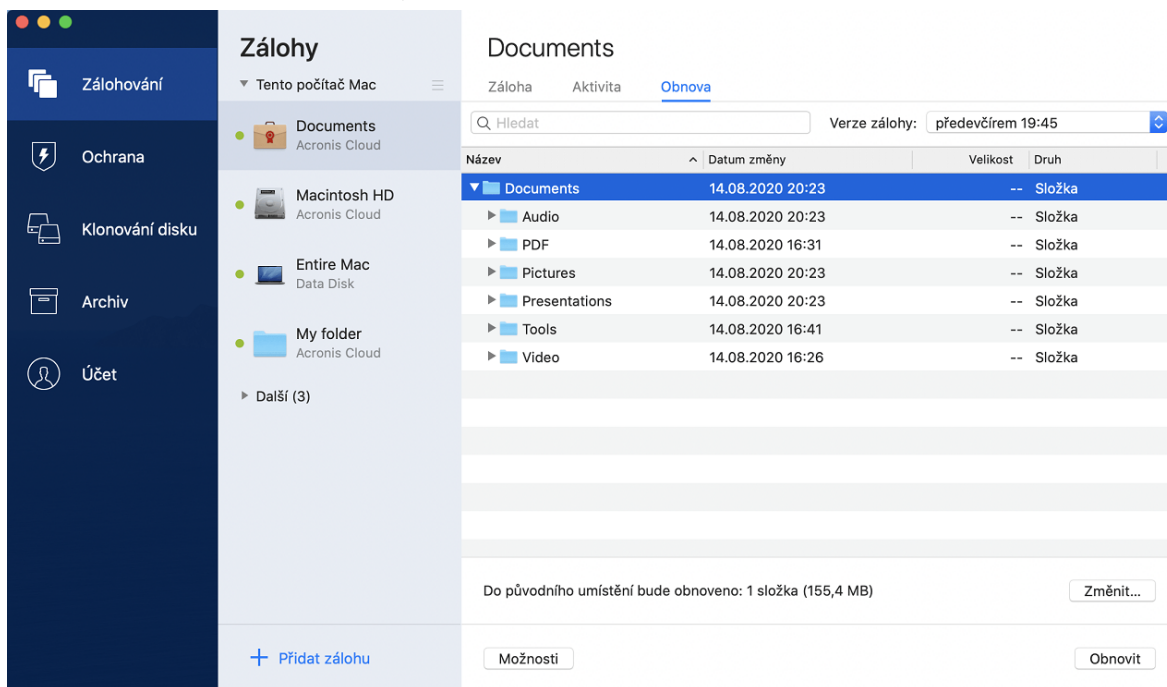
Zálohování

Ochrana

Klonování disku

Archiv

Účet

Zálohy

Tento počítač Mac

Documents
Acronis Cloud

Macintosh HD
Acronis Cloud

Entire Mac
Data Disk

My folder
Acronis Cloud

Další (3)

+ Přidat zálohu

Documents

Záloha Aktivita Obnova

Hledat

Verze zálohy: předevčírem 19:45

| Název | Datum změny | Velikost | Druh |
|---|---|---|---|
| Documents | 14.08.2020 20:23 | -- | Složka |
| Audio | 14.08.2020 20:23 | -- | Složka |
| PDF | 14.08.2020 16:31 | -- | Složka |
| Pictures | 14.08.2020 20:23 | -- | Složka |
| Presentations | 14.08.2020 20:23 | -- | Složka |
| Tools | 14.08.2020 16:41 | -- | Složka |
| Video | 14.08.2020 16:26 | -- | Složka |

Do původního umístění bude obnoveno: 1 složka (155,4 MB)

Změnit...

Možnosti

Obnovit